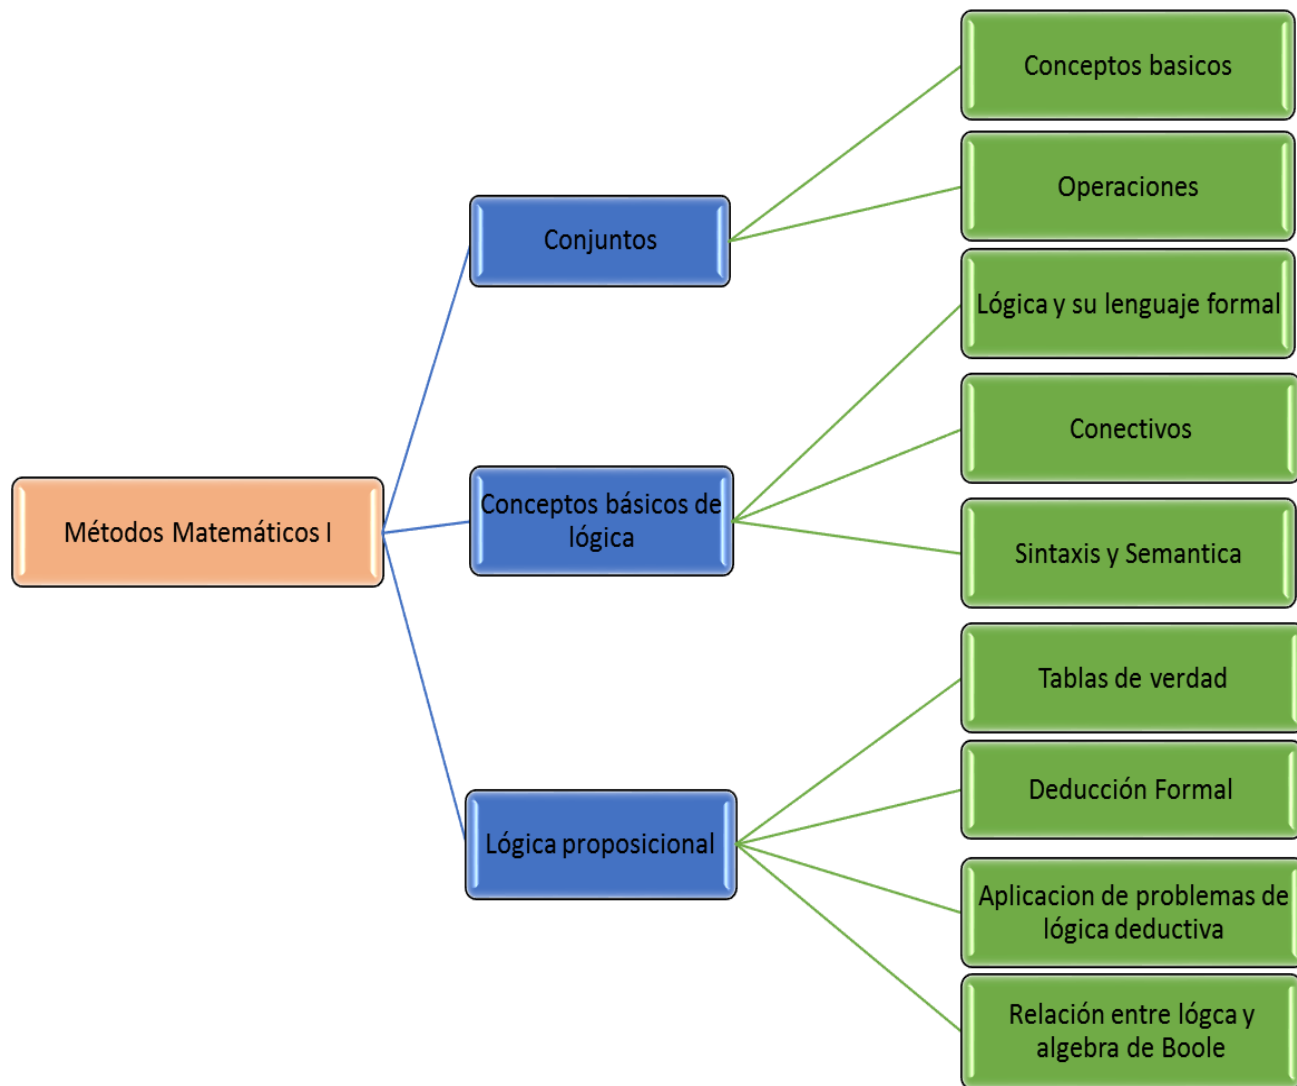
Métodos Matemáticos I

Conjuntos

Conceptos basicos

Operaciones

Conceptos básicos de lógica

Lógica y su lenguaje formal

Conectivos

Sintaxis y Semantica

Lógica proposicional

Tablas de verdad

Deducción Formal

Aplicacion de problemas de lógica deductiva

Relación entre lógca y algebra de Boole